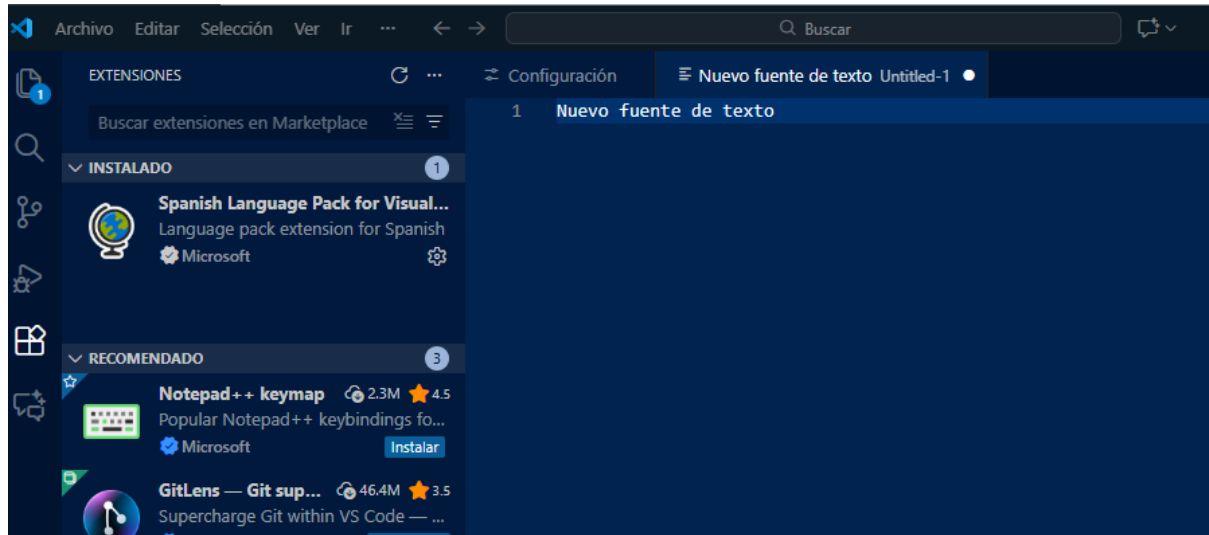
Archivo Editar Selección Ver Ir ···

Buscar

1

EXTENSIONES

Buscar extensiones en Marketplace

INSTALADO 1

Spanish Language Pack for Visual...
Language pack extension for Spanish
Microsoft

RECOMENDADO 3

Notepad++ keymap 2.3M 4.5
Popular Notepad++ keybindings fo...
Microsoft
Instalar

GitLens — Git sup... 46.4M 3.5
Supercharge Git within VS Code — ...

Configuración
Nuevo fuente de texto Untitled-1

1 Nuevo fuente de texto